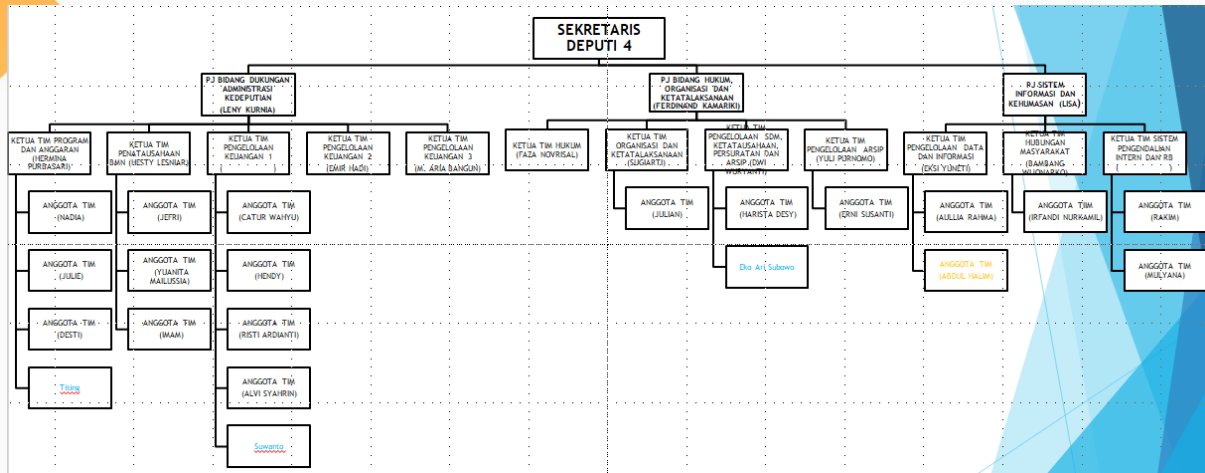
SEKRETARIS
DEPUTI 4

PJ BIDANG DUKUNGAN ADMINISTRASI KEDEPUTIAN (LENY KURNIA)

PJ BIDANG HUKUM, ORGANISASI DAN KETATALAKSANAAN (FERDINAND KAMARIKI)

PJ SISTEM INFORMASI DAN KEHUMASAN (LISA)

KETUA TIM PROGRAM DAN ANGGARAN (HERMINA PURBASARI)

KETUA TIM PENATAUSAHAAN BMN (HESTY LESNIAR)

KETUA TIM PENGELOLAAN KEUANGAN 1 ( )

KETUA TIM PENGELOLAAN KEUANGAN 2 (EMIR HADI)

KETUA TIM PENGELOLAAN KEUANGAN 3 (M. ARIA BANGUN)

KETUA TIM HUKUM (FAZA NOVRISAL)

KETUA TIM ORGANISASI DAN KETATALAKSANAAN (SUGIARTI)

KETUA TIM PENGELOLAAN SDM, KETATAUSAHAAN, PERSURATAN DAN ARSIP (DWI WURYANTI)

KETUA TIM PENGELOLAAN ARSIP (YULI PURNOMO)

KETUA TIM PENGELOLAAN DATA DAN INFORMASI (EKSI YUNETI)

KETUA TIM HUBUNGAN MASYARAKAT (BAMBANG WIJONARKO)

KETUA TIM SISTEM PENGENDALIAN INTERN DAN RB ( )

ANGGOTA TIM (NADIA)

ANGGOTA TIM (JULIE)

ANGGOTA TIM (DESTI)

Titing

ANGGOTA TIM (JEFRI)

ANGGOTA TIM (YUANITA MAILUSSIA)

ANGGOTA TIM (IMAM)

ANGGOTA TIM (CATUR WAHYU)

ANGGOTA TIM (HENDY)

ANGGOTA TIM (RISTI ARDIANTI)

ANGGOTA TIM (ALVI SYAHRIN)

Suwanto

ANGGOTA TIM (JULIAN)

ANGGOTA TIM (HARISTA DESY)

Eko Ari Subowo

ANGGOTA TIM (ERNI SUSANTI)

ANGGOTA TIM (AULLIA RAHMA)

ANGGOTA TIM (ABDUL HALIM)

ANGGOTA TIM (IRFANDI NURKAMIL)

ANGGOTA TIM (RAKIM)

ANGGOTA TIM (MULYANA)